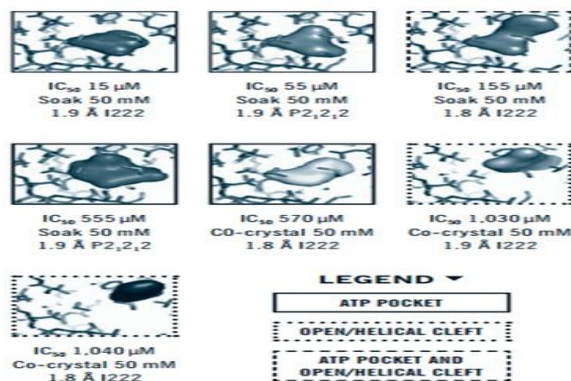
$IC_{50}$ 15 μM
Soak 50 mM
1.9 Å I222

$IC_{50}$ 55 μM
Soak 50 mM
1.9 Å $P2_12_12$

$IC_{50}$ 155 μM
Soak 50 mM
1.8 Å I222

$IC_{50}$ 555 μM
Soak 50 mM
1.9 Å $P2_12_12$

$IC_{50}$ 570 μM
C0-crystal 50 mM
1.8 Å I222

$IC_{50}$ 1,030 μM
Co-crystal 50 mM
1.9 Å I222

$IC_{50}$ 1,040 μM
Co-crystal 50 mM
1.8 Å I222

LEGEND ▾

ATP POCKET

OPEN/HELICAL CLEFT

ATP POCKET AND OPEN/HELICAL CLEFT